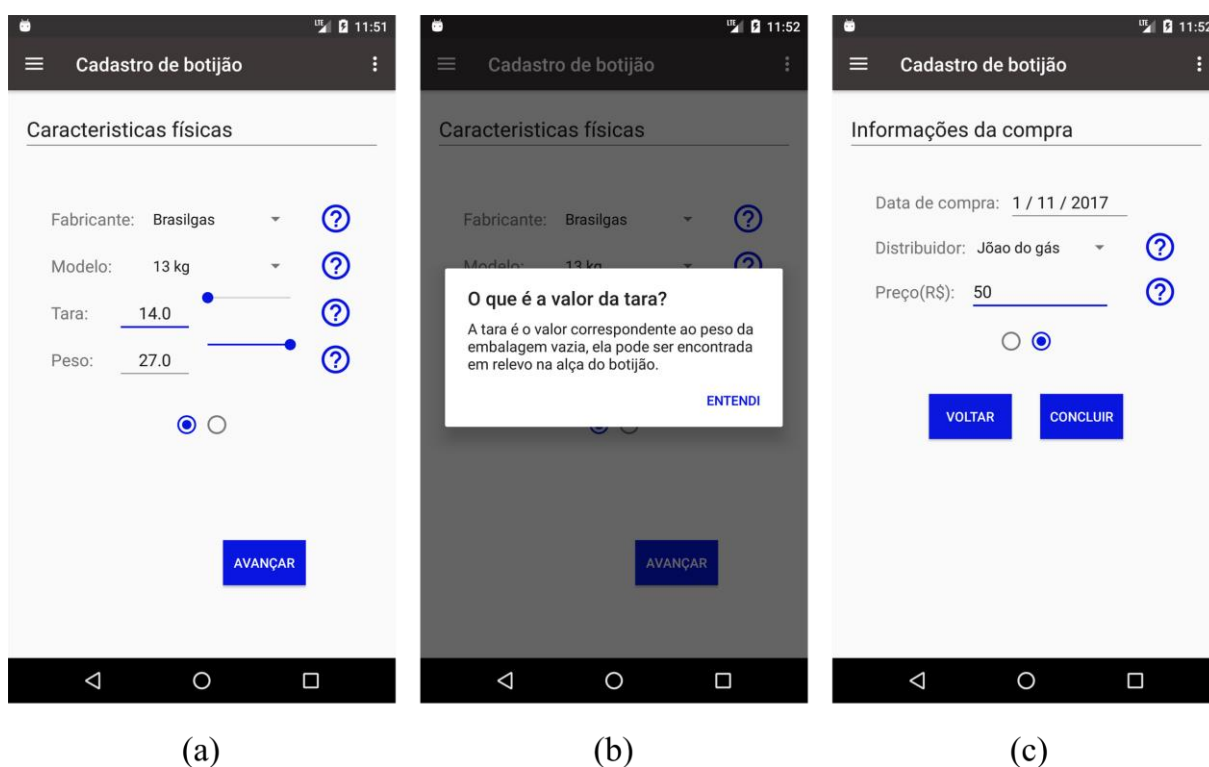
11:51

Cadastro de botijão

Caracteristicas físicas

Fabricante: Brasilgas

Modelo: 13 kg

Tara: 14.0

Peso: 27.0

AVANÇAR

(a)

11:52

Cadastro de botijão

Caracteristicas físicas

Fabricante: Brasilgas

Modelo: 13 kg

O que é a valor da tara?

A tara é o valor correspondente ao peso da embalagem vazia, ela pode ser encontrada em relevo na alça do botijão.

ENTENDI

AVANÇAR

(b)

11:52

Cadastro de botijão

Informações da compra

Data de compra: 1 / 11 / 2017

Distribuidor: Jõao do gás

Preço(R$): 50

VOLTAR

CONCLUIR

(c)